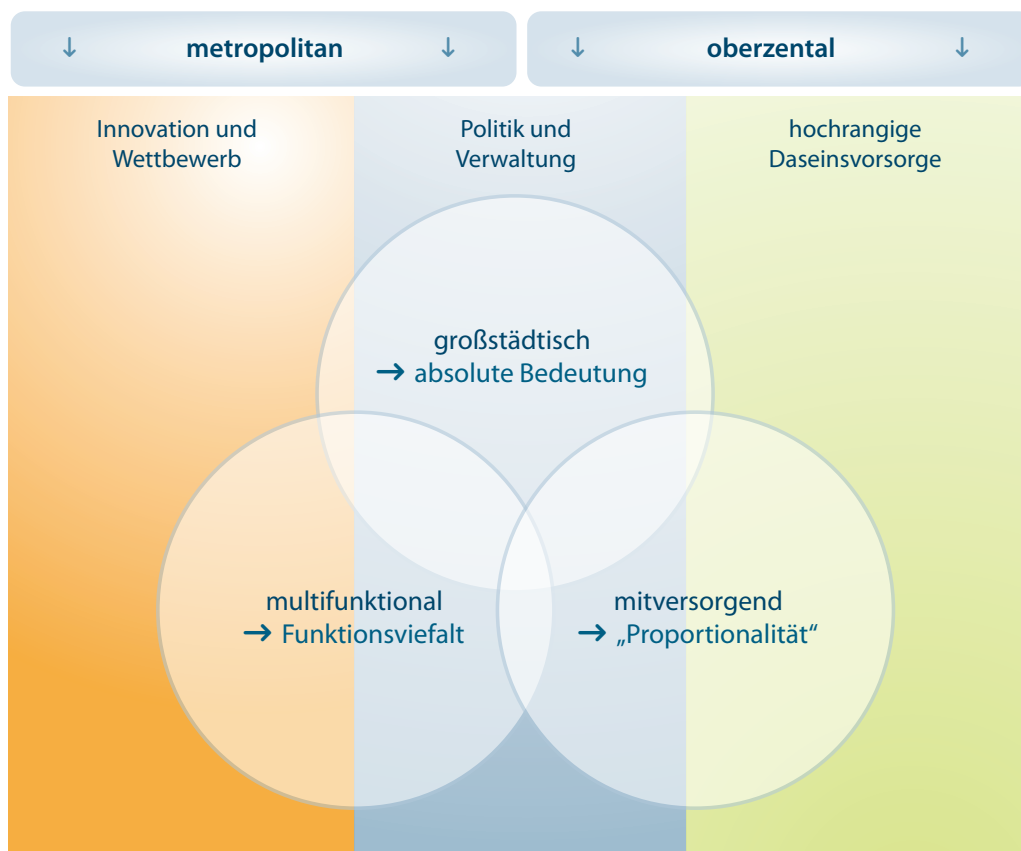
↓ metropolitan ↓

↓ oberzental ↓

Innovation und Wettbewerb

Politik und Verwaltung

hochrangige Daseinsvorsorge

großstädtisch
→ absolute Bedeutung

multifunktional
→ Funktionsviefalt

mitversorgend
→ „Proportionalität“